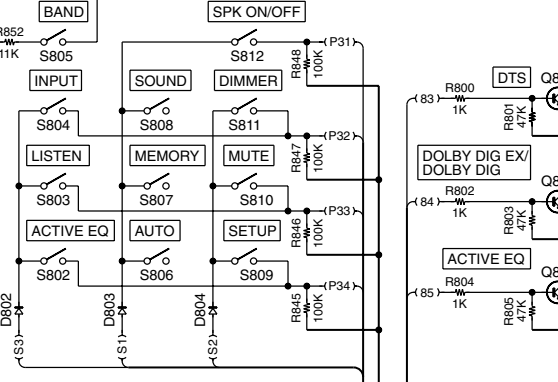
BAND
SPK ON/OFF
R852
11K
S805
S812
R848
100K
(P31)
INPUT
SOUND
DIMMER
DTS
Q8
(83)
R800
1K
R801
47K
S804
S808
S811
(P32)
LISTEN
MEMORY
MUTE
R847
100K
DOLBY DIG EX/
DOLBY DIG
Q8
S803
S807
S810
(84)
R802
1K
R803
47K
(P33)
ACTIVE EQ
AUTO
SETUP
R846
100K
ACTIVE EQ
S802
S806
S809
Q8
(85)
R804
1K
R805
47K
(P34)
D802
D803
D804
R845
100K
(S3)
(S1)
(S2)